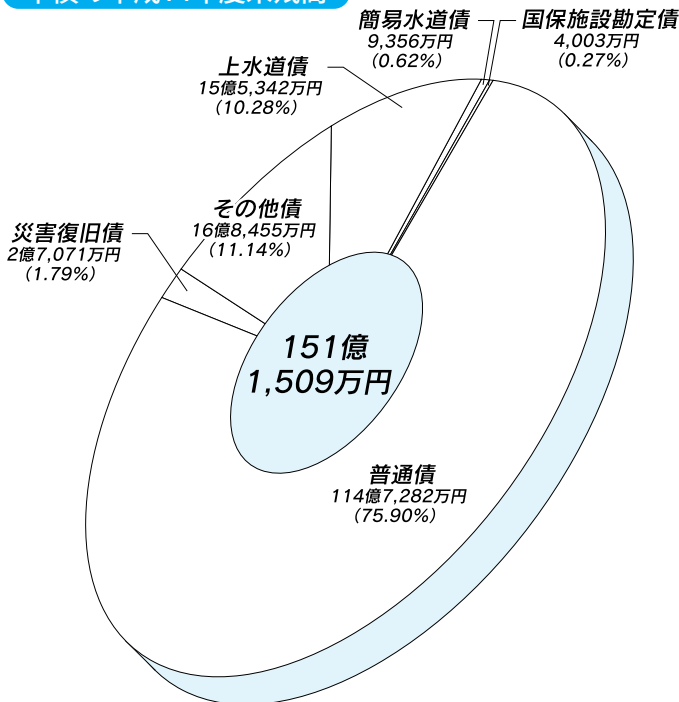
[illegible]

簡易水道債
9,356万円
(0.62%)

国保施設勘定債
4,003万円
(0.27%)

上水道債
15億5,342万円
(10.28%)

その他債
16億8,455万円
(11.14%)

災害復旧債
2億7,071万円
(1.79%)

151億
1,509万円

普通債
114億7,282万円
(75.90%)